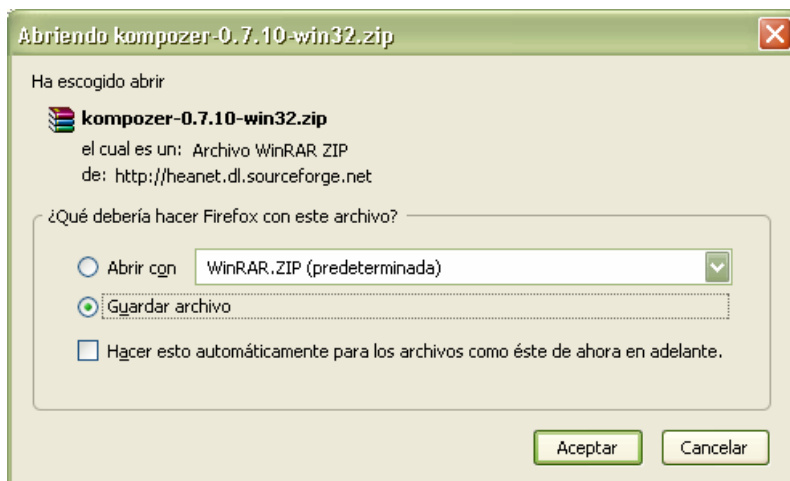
Abriendo kompozer-0.7.10-win32.zip

Ha escogido abrir

kompozer-0.7.10-win32.zip

el cual es un: Archivo WinRAR ZIP

de: http://heanet.dl.sourceforge.net

¿Qué debería hacer Firefox con este archivo?

Abrir con WinRAR.ZIP (predeterminada)

Guardar archivo

Hacer esto automáticamente para los archivos como éste de ahora en adelante.

Aceptar Cancelar